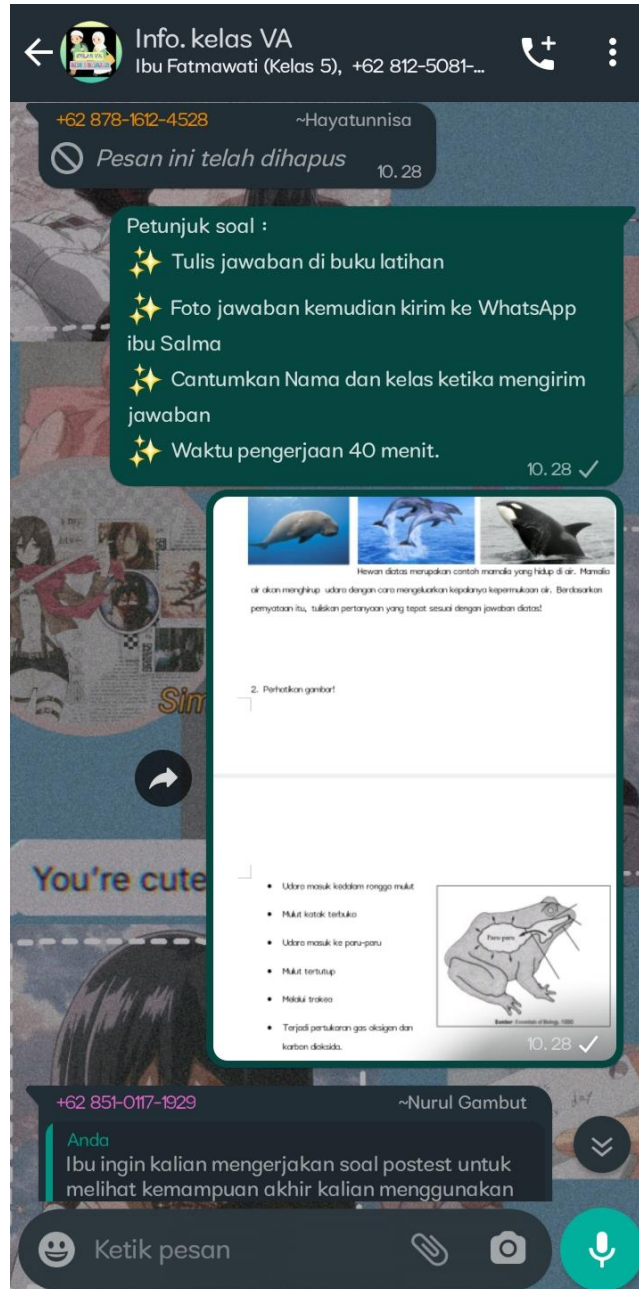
Info. kelas VA
Ibu Fatmawati (Kelas 5), +62 812-5081-...

+62 878-1612-4528 ~Hayatunnisa
Pesan ini telah dihapus 10.28

Petunjuk soal :
✨ Tulis jawaban di buku latihan
✨ Foto jawaban kemudian kirim ke WhatsApp ibu Salma
✨ Cantumkan Nama dan kelas ketika mengirim jawaban
✨ Waktu pengerjaan 40 menit.
10.28

Hewan diatas merupakan contoh mamalia yang hidup di air. Mamalia air akan menghirup udara dengan cara mengeluarkan kepalanya kepermukaan air. Berdasarkan pernyataan itu, tuliskan pertanyaan yang tepat sesuai dengan jawaban diatas!

2. Perhatikan gambar!

• Udara masuk kedalam rongga mulut
• Mulut katak terbuka
• Udara masuk ke paru-paru
• Mulut tertutup
• Melalui trakea
• Terjadi pertukaran gas oksigen dan karbon dioksida.

Paru-paru
Sumber: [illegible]
10.28

Sim
You're cute

+62 851-0117-1929 ~Nurul Gambut
Anda
Ibu ingin kalian mengerjakan soal postest untuk melihat kemampuan akhir kalian menggunakan

Ketik pesan